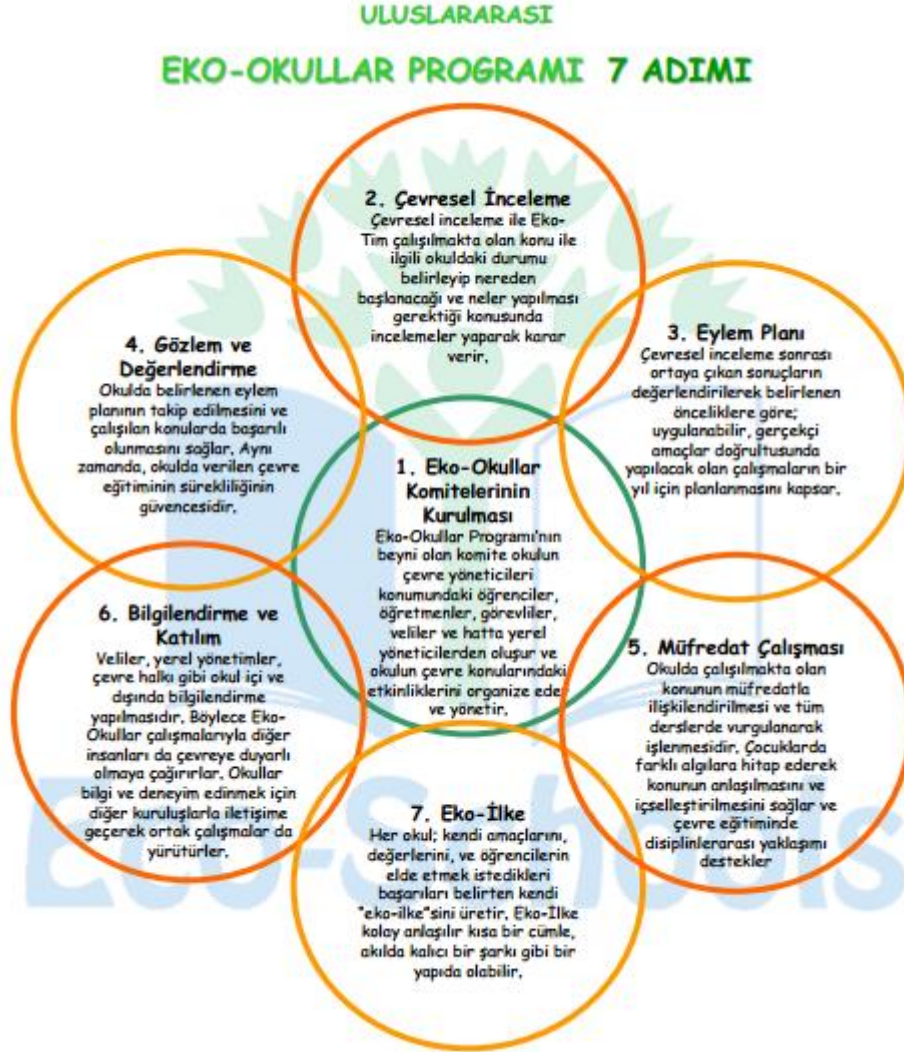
ULUSLARARASI

EKO-OKULLAR PROGRAMI 7 ADIMI

2. Çevresel İnceleme
Çevresel inceleme ile Eko-Tim çalışılmakta olan konu ile ilgili okuldaki durumu belirleyip nereden başlanacağı ve neler yapılması gerektiği konusunda incelemeler yaparak karar verir,

4. Gözlem ve Değerlendirme
Okulda belirlenen eylem planının takip edilmesini ve çalışılan konularda başarılı olunmasını sağlar, Aynı zamanda, okulda verilen çevre eğitiminin sürekliliğinin güvencesidir,

3. Eylem Planı
Çevresel inceleme sonrası ortaya çıkan sonuçların değerlendirilerek belirlenen önceliklere göre; uygulanabilir, gerçekçi amaçlar doğrultusunda yapılacak olan çalışmaların bir yıl için planlanmasını kapsar,

1. Eko-Okullar Komitelerinin Kurulması
Eko-Okullar Programı'nın beyni olan komite okulun çevre yöneticileri konumundaki öğrenciler, öğretmenler, görevliler, veliler ve hatta yerel yöneticilerden oluşur ve okulun çevre konularındaki etkinliklerini organize eder ve yönetir,

6. Bilgilendirme ve Katılım
Veliler, yerel yönetimler, çevre halkı gibi okul içi ve dışında bilgilendirme yapılmasıdır, Böylece Eko-Okullar çalışmalarıyla diğer insanları da çevreye duyarlı olmaya çağırırlar, Okullar bilgi ve deneyim edinmek için diğer kuruluşlarla iletişime geçerek ortak çalışmalar da yürütürler,

5. Müfredat Çalışması
Okulda çalışılmakta olan konunun müfredatla ilişkilendirilmesi ve tüm derslerde vurgulanarak işlenmesidir, Çocuklarda farklı algılara hitap ederek konunun anlaşılmasını ve içselleştirilmesini sağlar ve çevre eğitiminde disiplinlerarası yaklaşımı destekler

7. Eko-İlke
Her okul; kendi amaçlarını, değerlerini, ve öğrencilerin elde etmek istedikleri başarıları belirten kendi "eko-ilke"sini üretir, Eko-İlke kolay anlaşılır kısa bir cümle, akılda kalıcı bir şarkı gibi bir yapıda olabilir,

Eco-Schools